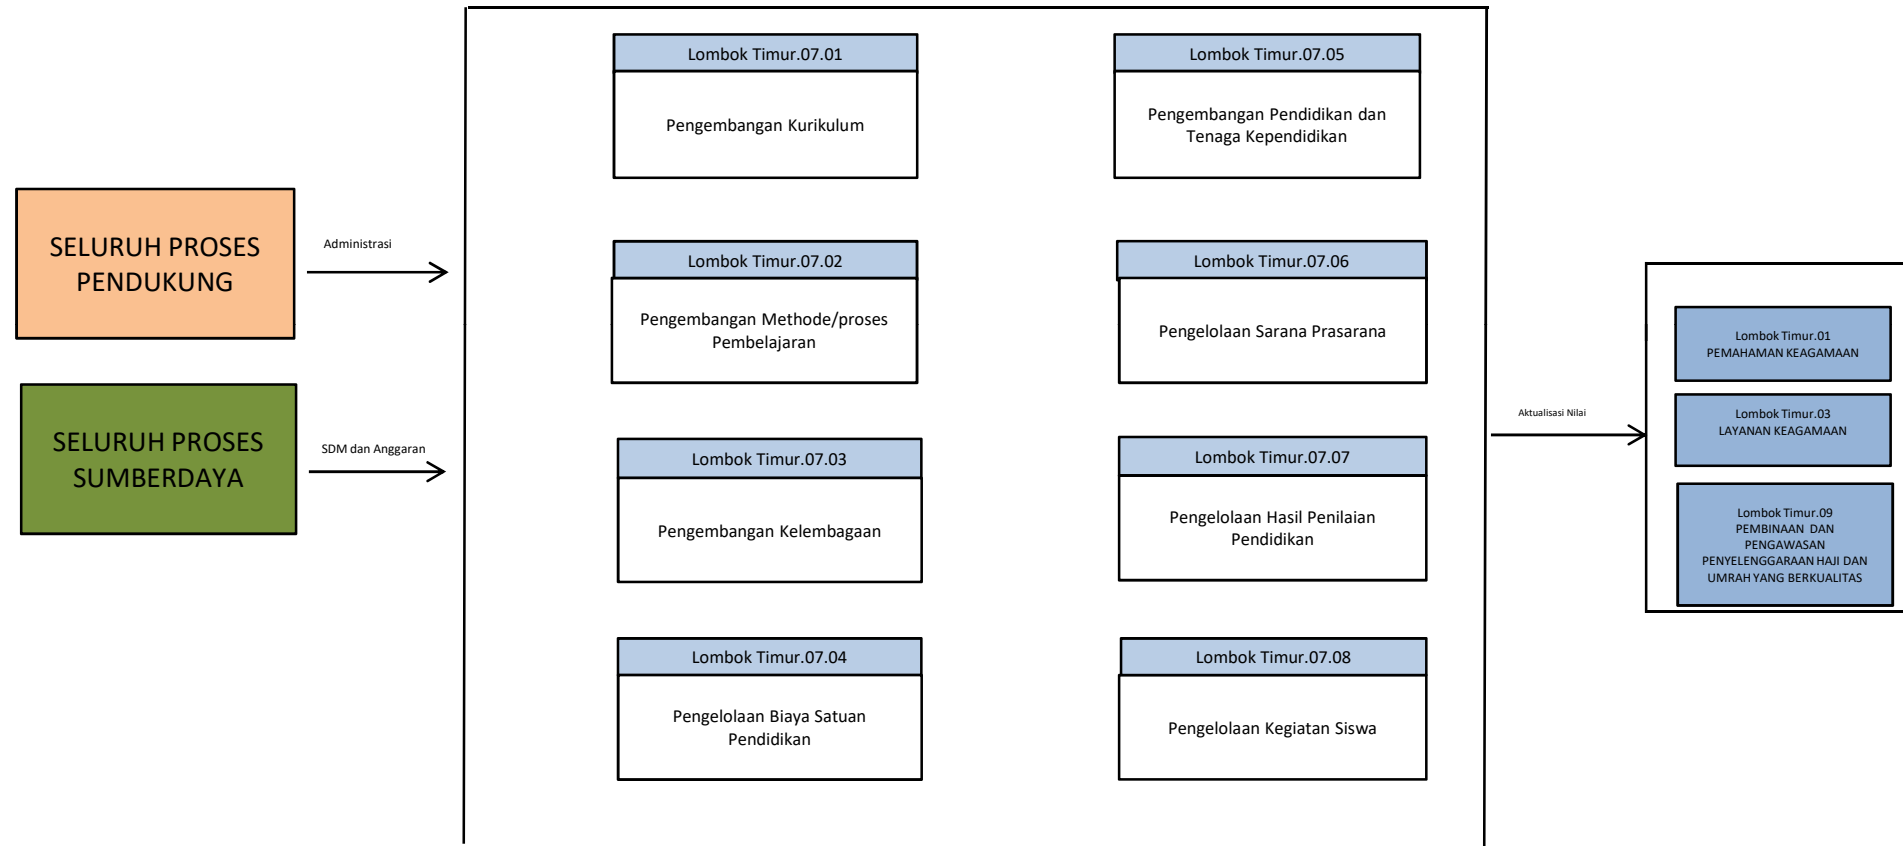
SELURUH PROSES PENDUKUNG

Administrasi

SELURUH PROSES SUMBERDAYA

SDM dan Anggaran

Lombok Timur.07.01

Pengembangan Kurikulum

Lombok Timur.07.02

Pengembangan Methode/proses Pembelajaran

Lombok Timur.07.03

Pengembangan Kelembagaan

Lombok Timur.07.04

Pengelolaan Biaya Satuan Pendidikan

Lombok Timur.07.05

Pengembangan Pendidikan dan Tenaga Kependidikan

Lombok Timur.07.06

Pengelolaan Sarana Prasarana

Lombok Timur.07.07

Pengelolaan Hasil Penilaian Pendidikan

Lombok Timur.07.08

Pengelolaan Kegiatan Siswa

Aktualisasi Nilai

Lombok Timur.01
PEMAHAMAN KEAGAMAAN

Lombok Timur.03
LAYANAN KEAGAMAAN

Lombok Timur.09
PEMBINAAN DAN PENGAWASAN PENYELENGGARAAN HAJI DAN UMRAH YANG BERKUALITAS